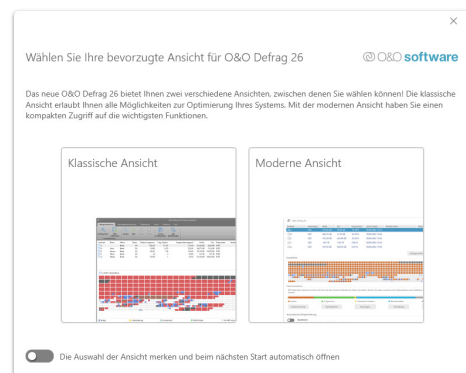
×

Wählen Sie Ihre bevorzugte Ansicht für O&O Defrag 26

O&O software

Das neue O&O Defrag 26 bietet Ihnen zwei verschiedene Ansichten, zwischen denen Sie wählen können! Die klassische Ansicht erlaubt Ihnen alle Möglichkeiten zur Optimierung Ihres Systems. Mit der modernen Ansicht haben Sie einen kompakten Zugriff auf die wichtigsten Funktionen.

Klassische Ansicht

Moderne Ansicht

Die Auswahl der Ansicht merken und beim nächsten Start automatisch öffnen